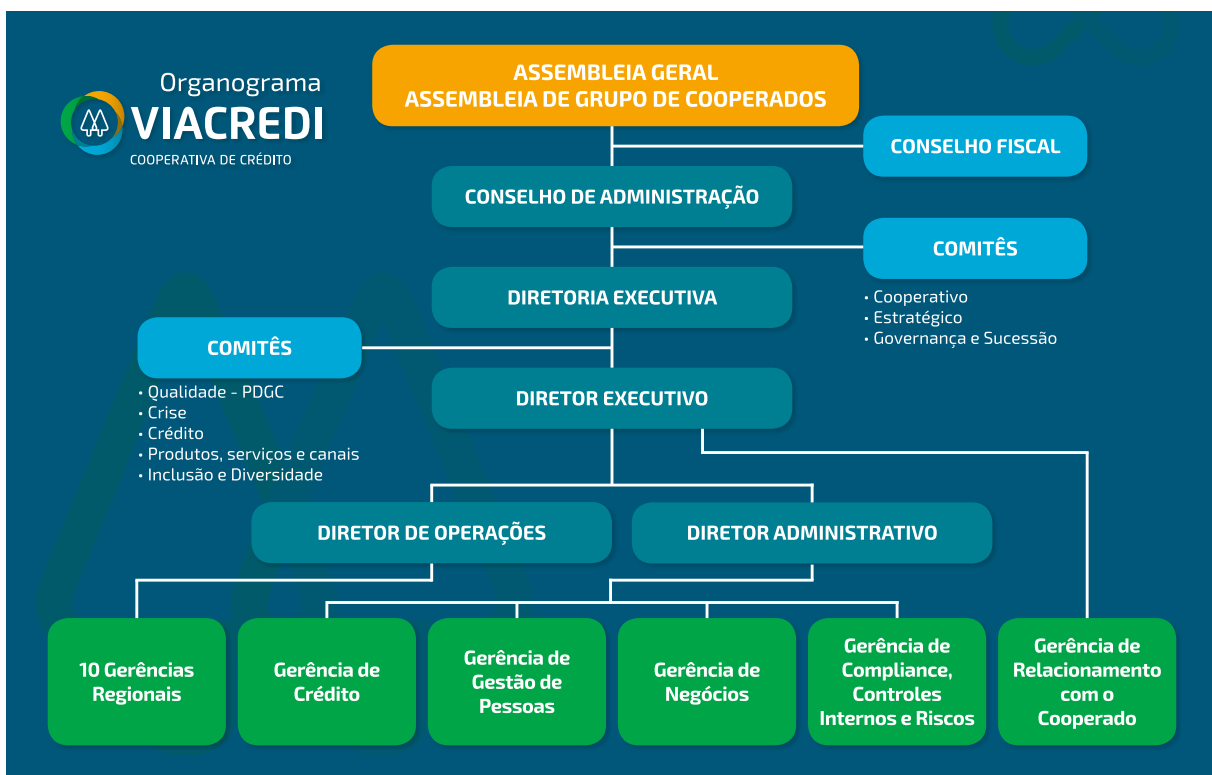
Organograma
VIACREDI
COOPERATIVA DE CRÉDITO

ASSEMBLEIA GERAL
ASSEMBLEIA DE GRUPO DE COOPERADOS

CONSELHO FISCAL

CONSELHO DE ADMINISTRAÇÃO

COMITÊS
• Cooperativo
• Estratégico
• Governança e Sucessão

DIRETORIA EXECUTIVA

COMITÊS
• Qualidade - PDGC
• Crise
• Crédito
• Produtos, serviços e canais
• Inclusão e Diversidade

DIRETOR EXECUTIVO

DIRETOR DE OPERAÇÕES

DIRETOR ADMINISTRATIVO

10 Gerências Regionais

Gerência de Crédito

Gerência de Gestão de Pessoas

Gerência de Negócios

Gerência de Compliance, Controles Internos e Riscos

Gerência de Relacionamento com o Cooperado